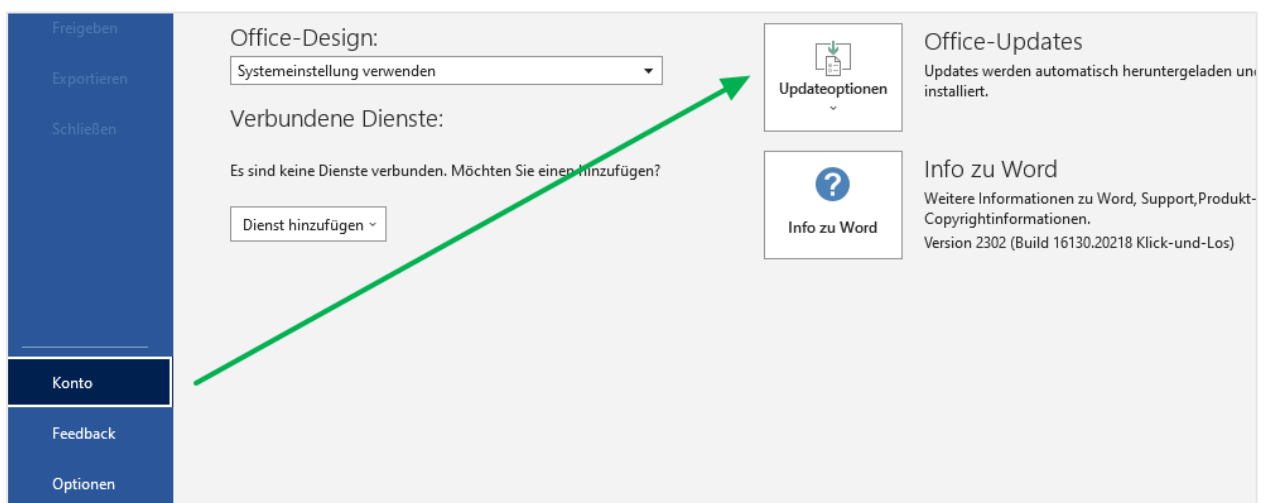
Freigeben

Exportieren

Schließen

Konto

Feedback

Optionen

Office-Design:

Systemeinstellung verwenden

Verbundene Dienste:

Es sind keine Dienste verbunden. Möchten Sie einen hinzufügen?

Dienst hinzufügen

Updateoptionen

Office-Updates

Updates werden automatisch heruntergeladen un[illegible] installiert.

Info zu Word

Info zu Word

Weitere Informationen zu Word, Support,Produkt-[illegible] Copyrightinformationen.

Version 2302 (Build 16130.20218 Klick-und-Los)